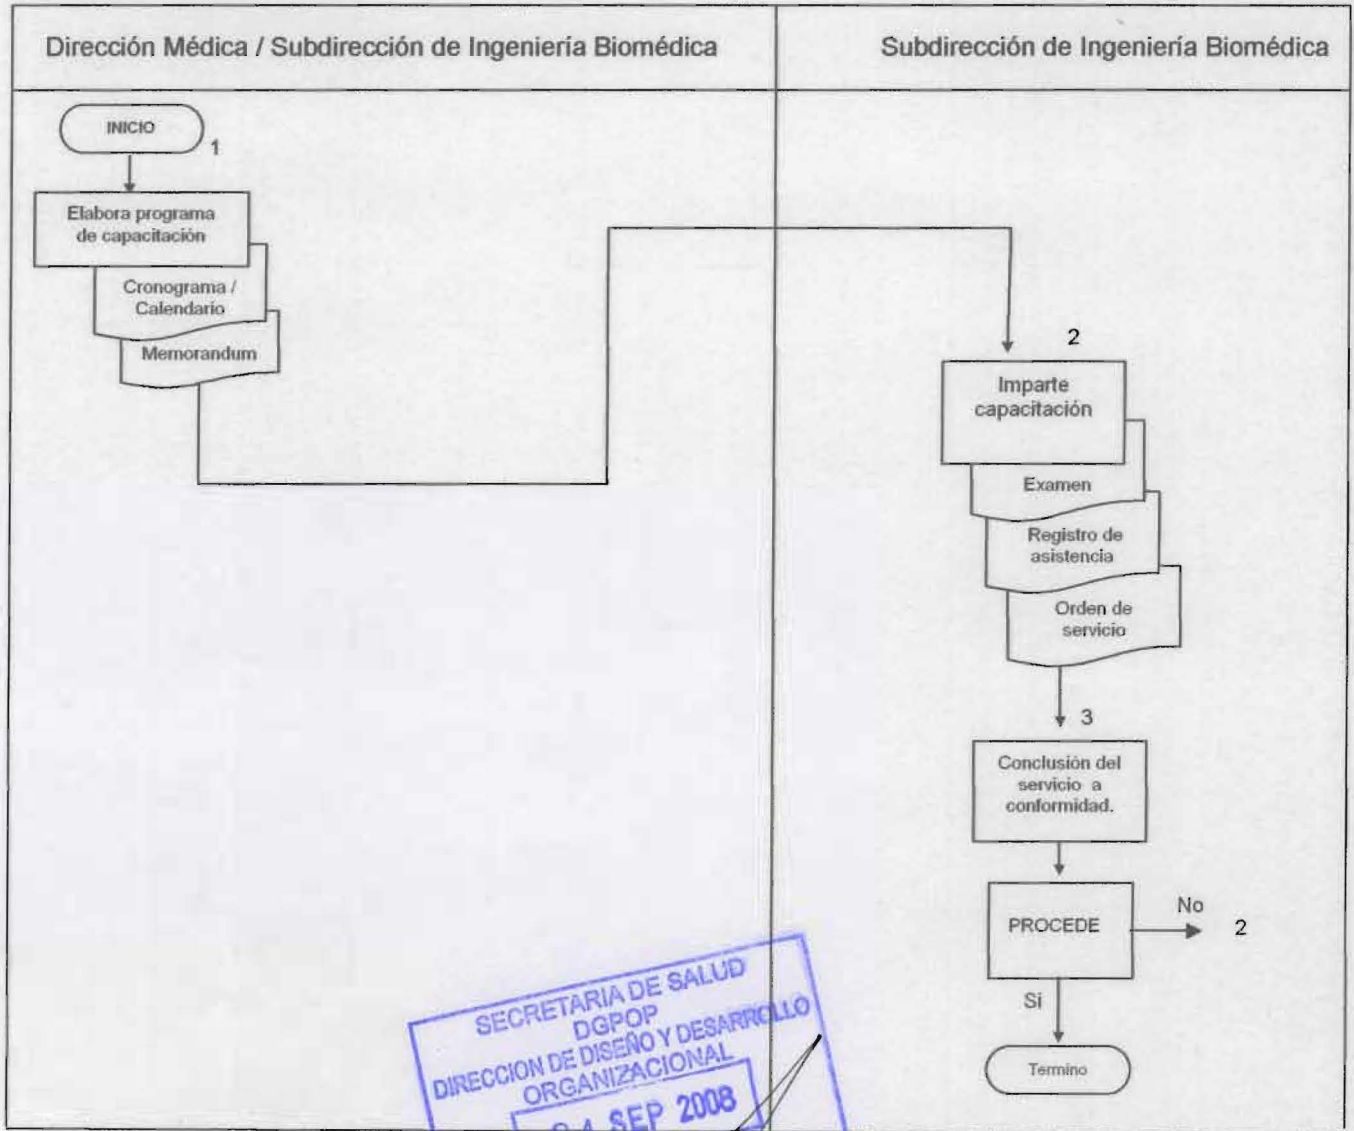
Dirección Médica / Subdirección de Ingeniería Biomédica

Subdirección de Ingeniería Biomédica

INICIO

1

Elabora programa de capacitación

Cronograma / Calendario

Memorandum

2

Imparte capacitación

Examen

Registro de asistencia

Orden de servicio

3

Conclusión del servicio a conformidad.

PROCEDE

No

2

Si

Termino

SECRETARIA DE SALUD
DGPOP
DIRECCION DE DISEÑO Y DESARROLLO ORGANIZACIONAL
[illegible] SEP 2008